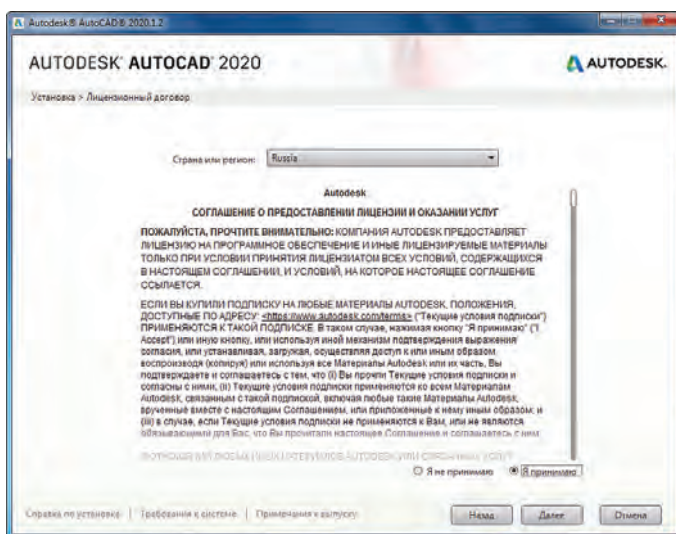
Autodesk® AutoCAD® 2020.1.2

AUTODESK® AUTOCAD® 2020

AUTODESK.

Установка > Лицензионный договор

Страна или регион: Russia

Autodesk

СОГЛАШЕНИЕ О ПРЕДОСТАВЛЕНИИ ЛИЦЕНЗИИ И ОКАЗАНИИ УСЛУГ

ПОЖАЛУЙСТА, ПРОЧТИТЕ ВНИМАТЕЛЬНО: КОМПАНИЯ AUTODESK ПРЕДОСТАВЛЯЕТ ЛИЦЕНЗИЮ НА ПРОГРАММНОЕ ОБЕСПЕЧЕНИЕ И ИНЫЕ ЛИЦЕНЗИРУЕМЫЕ МАТЕРИАЛЫ ТОЛЬКО ПРИ УСЛОВИИ ПРИНЯТИЯ ЛИЦЕНЗИАТОМ ВСЕХ УСЛОВИЙ, СОДЕРЖАЩИХСЯ В НАСТОЯЩЕМ СОГЛАШЕНИИ, И УСЛОВИЙ, НА КОТОРОЕ НАСТОЯЩЕЕ СОГЛАШЕНИЕ ССЫЛАЕТСЯ.

ЕСЛИ ВЫ КУПИЛИ ПОДПИСКУ НА ЛЮБЫЕ МАТЕРИАЛЫ AUTODESK, ПОЛОЖЕНИЯ, ДОСТУПНЫЕ ПО АДРЕСУ: <https://www.autodesk.com/terms> ("Текущие условия подписки") ПРИМЕНЯЮТСЯ К ТАКОЙ ПОДПИСКЕ. В таком случае, нажимая кнопку "Я принимаю" ("I Accept") или иную кнопку, или используя иной механизм подтверждения выражения согласия, или устанавливая, загружая, осуществляя доступ к или иным образом воспроизводя (копируя) или используя все Материалы Autodesk или их часть, Вы подтверждаете и соглашаетесь с тем, что (i) Вы прочли Текущие условия подписки и согласны с ними, (ii) Текущие условия подписки применяются ко всем Материалам Autodesk, связанным с такой подпиской, включая любые такие Материалы Autodesk, врученные вместе с настоящим Соглашением, или приложенные к нему иным образом; и (iii) в случае, если Текущие условия подписки не применяются к Вам, или не являются обязывающими для Вас, что Вы прочитали настоящее Соглашение и соглашаетесь с ним

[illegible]

Я не принимаю   Я принимаю

Справка по установке | Требования к системе | Примечания к выпуску

Назад   Далее   Отмена